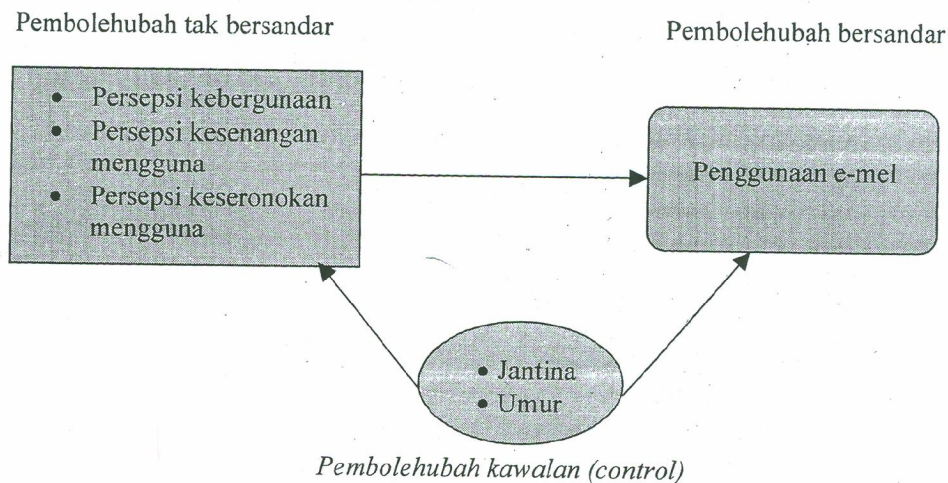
Pembolehubah tak bersandar

Pembolehubah bersandar

• Persepsi kebergunaan
• Persepsi kesenangan mengguna
• Persepsi keseronokan mengguna

Penggunaan e-mel

• Jantina
• Umur

Pembolehubah kawalan (control)